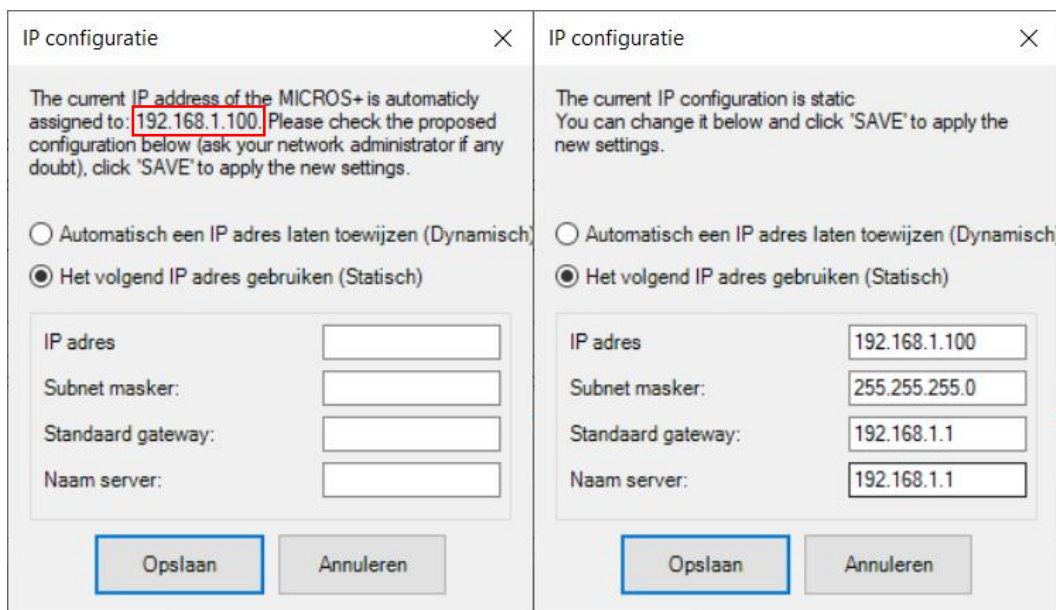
IP configuratie ×

The current IP address of the MICROS+ is automaticly assigned to: 192.168.1.100. Please check the proposed configuration below (ask your network administrator if any doubt), click 'SAVE' to apply the new settings.

Automatisch een IP adres laten toewijzen (Dynamisch)

Het volgend IP adres gebruiken (Statisch)

IP adres

Subnet masker:

Standaard gateway:

Naam server:

Opslaan Annuleren

IP configuratie ×

The current IP configuration is static
You can change it below and click 'SAVE' to apply the new settings.

Automatisch een IP adres laten toewijzen (Dynamisch)

Het volgend IP adres gebruiken (Statisch)

IP adres 192.168.1.100

Subnet masker: 255.255.255.0

Standaard gateway: 192.168.1.1

Naam server: 192.168.1.1

Opslaan Annuleren